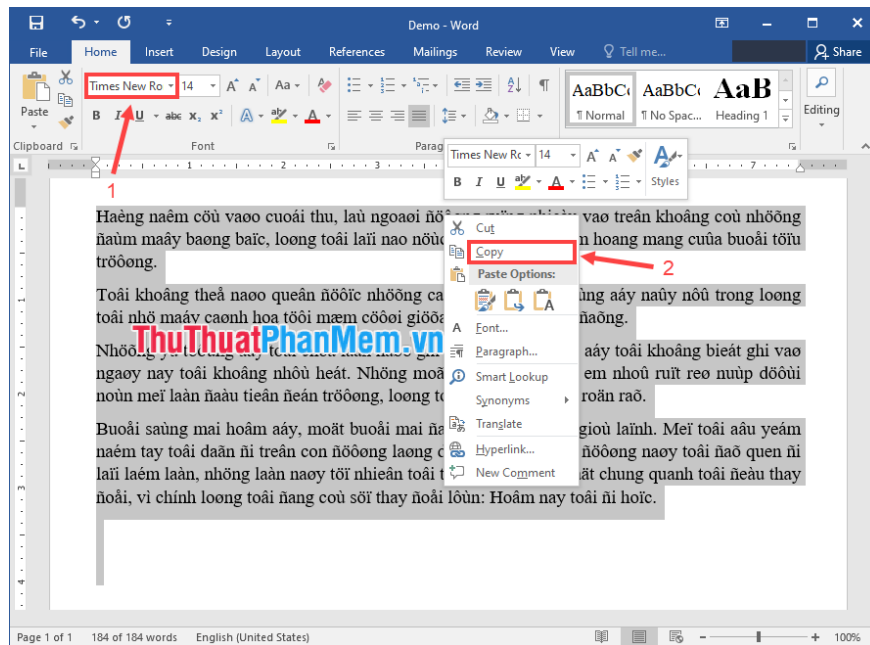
Demo - Word

File Home Insert Design Layout References Mailings Review View Tell me... Share

Times New Ro 14 Aa AaBbCc AaBbCc AaB
Paste ¶ Normal ¶ No Spac... Heading 1 Editing
Clipboard Font Parag Styles

1

Times New Ro 14
B I U Styles

Haèng naêm cöù vaøo cuoái thu, laù ngoaøi ñö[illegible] vaø treân khoâng coù nhöõng ñaùm maây baøng baïc, loøng toâi laïi nao nöùc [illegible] n hoang mang cuûa buoåi töïu tröôøng.

Toâi khoâng theå naøo queân ñöôïc nhöõng ca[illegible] ùng aáy naûy nôû trong loøng toâi nhö maáy caønh hoa töôi mæm cöôøi giöõa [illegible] ñaõng.

Nhöõng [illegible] aáy toâi khoâng bieát ghi vaø ngaøy nay toâi khoâng nhôù heát. Nhöng moã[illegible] em nhoû ruït reø nuùp döôùi noùn meï laàn ñaàu tieân ñeán tröôøng, loøng to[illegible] roän raõ.

Buoåi saùng mai hoâm aáy, moät buoåi mai ña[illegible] gioù laïnh. Meï toâi aâu yeám naém tay toâi daãn ñi treân con ñöôøng laøng d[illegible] ñöôøng naøy toâi ñaõ quen ñi laïi laém laàn, nhöng laàn naøy töï nhieân toâi t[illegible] aát chung quanh toâi ñeàu thay ñoåi, vì chính loøng toâi ñang coù söï thay ñoåi lôùn: Hoâm nay toâi ñi hoïc.

ThuThuatPhanMem.vn

Cut
Copy
Paste Options:
Font...
Paragraph...
Smart Lookup
Synonyms
Translate
Hyperlink...
New Comment

2

Page 1 of 1 184 of 184 words English (United States) 100%